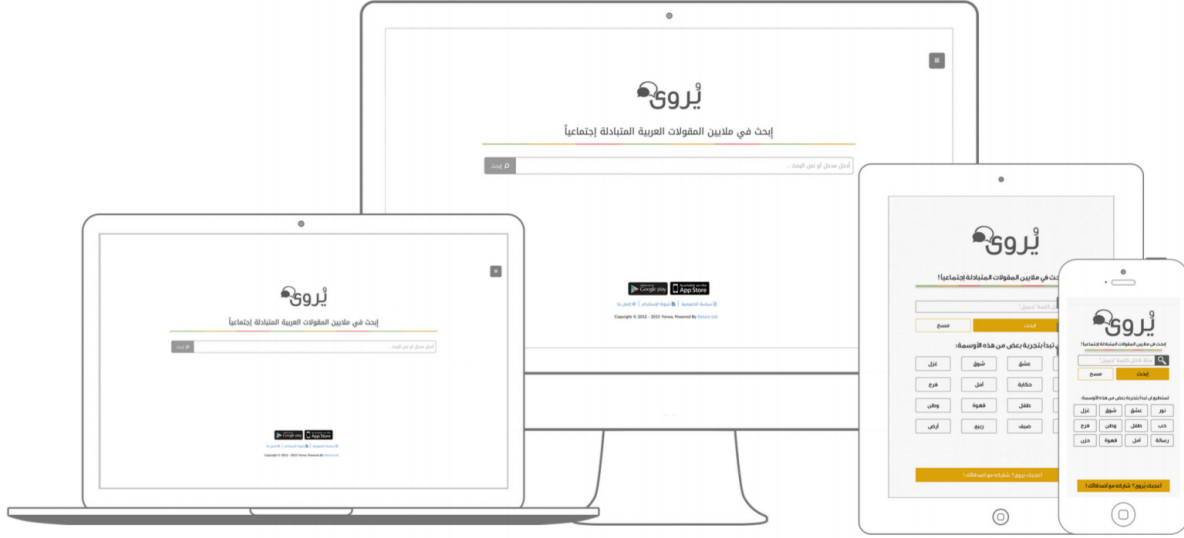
يُروى
إبحث في ملايين المقولات العربية المتبادلة إجتماعياً
أدخل مدخل أو نص البحث ...
إبحث
Google play
App Store
سياسة الخصوصية | شروط الاستخدام | اتصل بنا
Copyright © 2012 - 2015 Yerwa. Powered By

يُروى
إبحث في ملايين المقولات العربية المتبادلة إجتماعياً
أدخل مدخل أو نص البحث ...
إبحث
Google play
App Store

يُروى
إبحث في ملايين المقولات المتبادلة إجتماعياً !
إبحث
مسح
تستطيع أن تبدأ بتجربة بعض من هذه الأوسمة:
عشق
شوق
غزل
حكاية
أمل
فرح
طفل
قهوة
وطن
ضيف
ربيع
أرض
أعجبك يُروى ؟ شاركه مع أصدقائك !

يُروى
إبحث في ملايين المقولات المتبادلة إجتماعياً
إبحث
مسح
تستطيع أن تبدأ بتجربة بعض من هذه الأوسمة:
نور
عشق
شوق
غزل
حب
طفل
وطن
فرح
رسالة
أمل
قهوة
حزن
أعجبك يُروى ؟ شاركه مع أصدقائك !